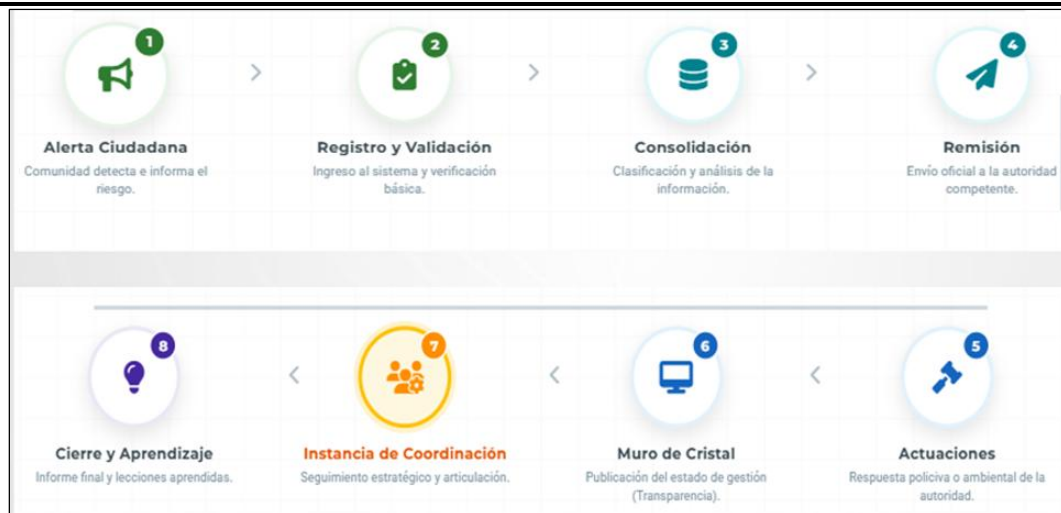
1
Alerta Ciudadana
Comunidad detecta e informa el riesgo.

2
Registro y Validación
Ingreso al sistema y verificación básica.

3
Consolidación
Clasificación y análisis de la información.

4
Remisión
Envío oficial a la autoridad competente.

8
Cierre y Aprendizaje
Informe final y lecciones aprendidas.

7
Instancia de Coordinación
Seguimiento estratégico y articulación.

6
Muro de Cristal
Publicación del estado de gestión (Transparencia).

5
Actuaciones
Respuesta policiva o ambiental de la autoridad.